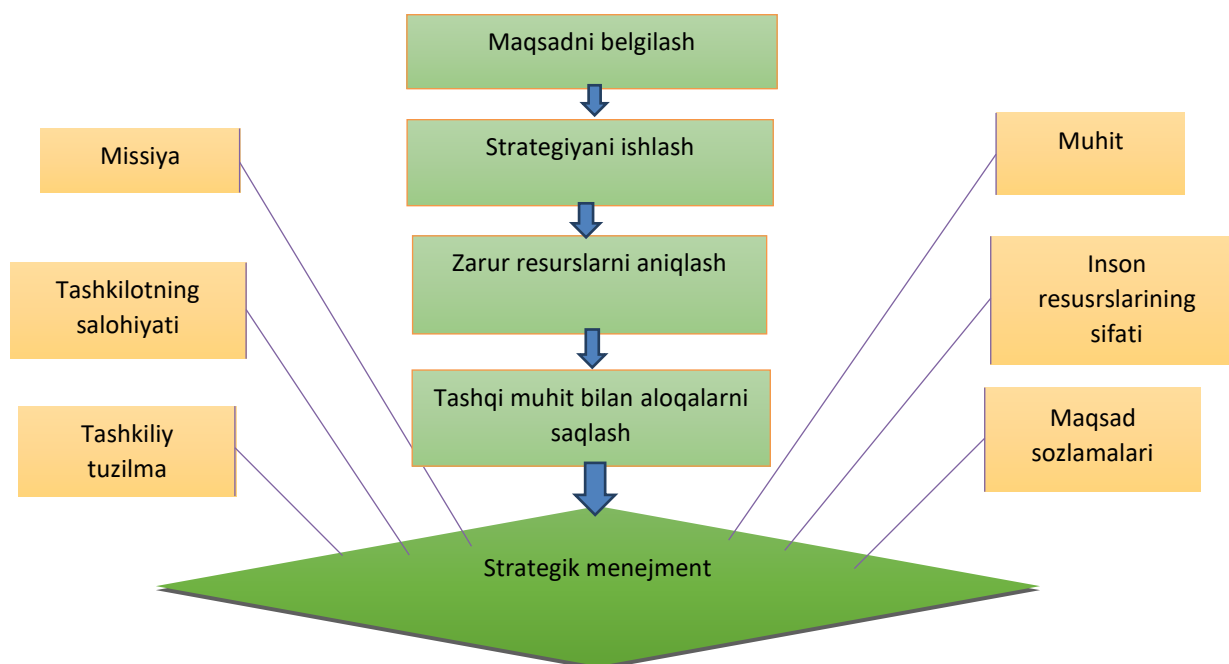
Maqsadni belgilash

Strategiyani ishlash

Zarur resurslarni aniqlash

Tashqi muhit bilan aloqalarni saqlash

Missiya

Tashkilotning salohiyati

Tashkiliy tuzilma

Muhit

Inson resusrslarining sifati

Maqsad sozlamalari

Strategik menejment